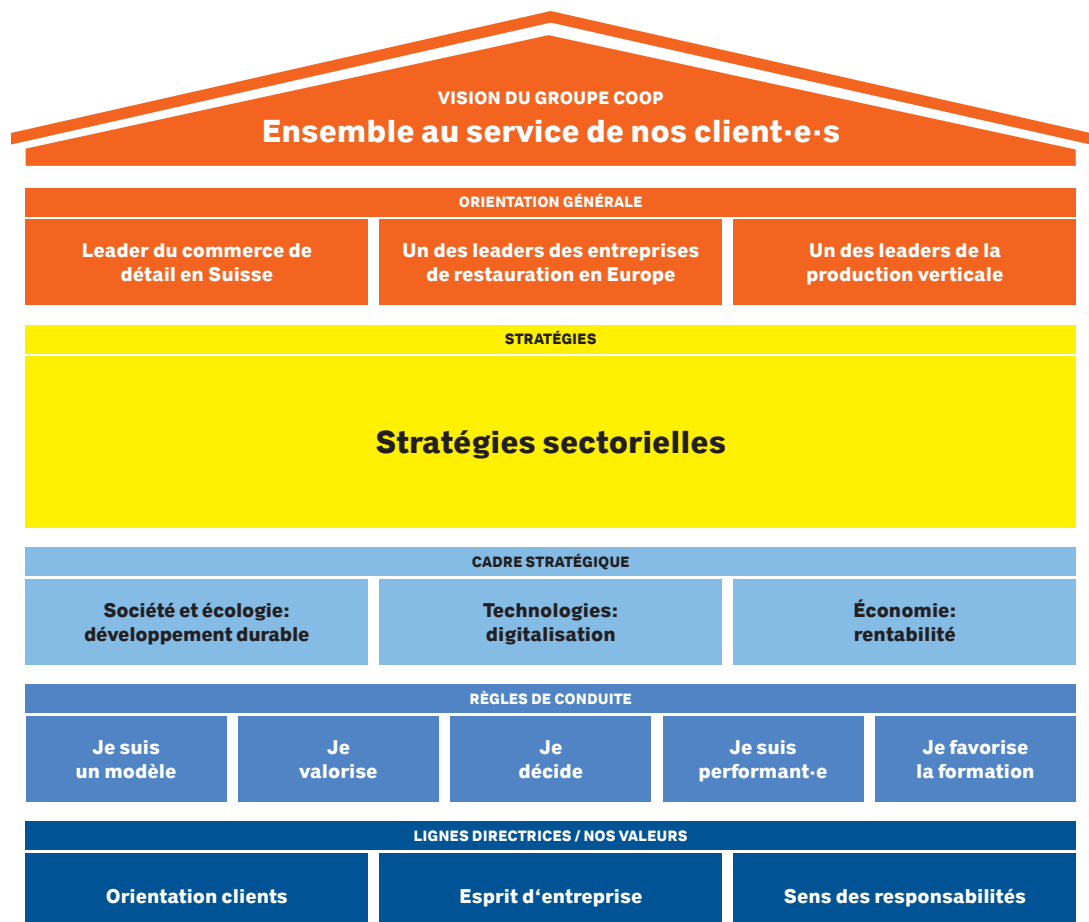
VISION DU GROUPE COOP
Ensemble au service de nos client·e·s

ORIENTATION GÉNÉRALE

Leader du commerce de détail en Suisse

Un des leaders des entreprises de restauration en Europe

Un des leaders de la production verticale

STRATÉGIES

Stratégies sectorielles

CADRE STRATÉGIQUE

Société et écologie: développement durable

Technologies: digitalisation

Économie: rentabilité

RÈGLES DE CONDUITE

Je suis un modèle

Je valorise

Je décide

Je suis performant·e

Je favorise la formation

LIGNES DIRECTRICES / NOS VALEURS

Orientation clients

Esprit d‘entreprise

Sens des responsabilités